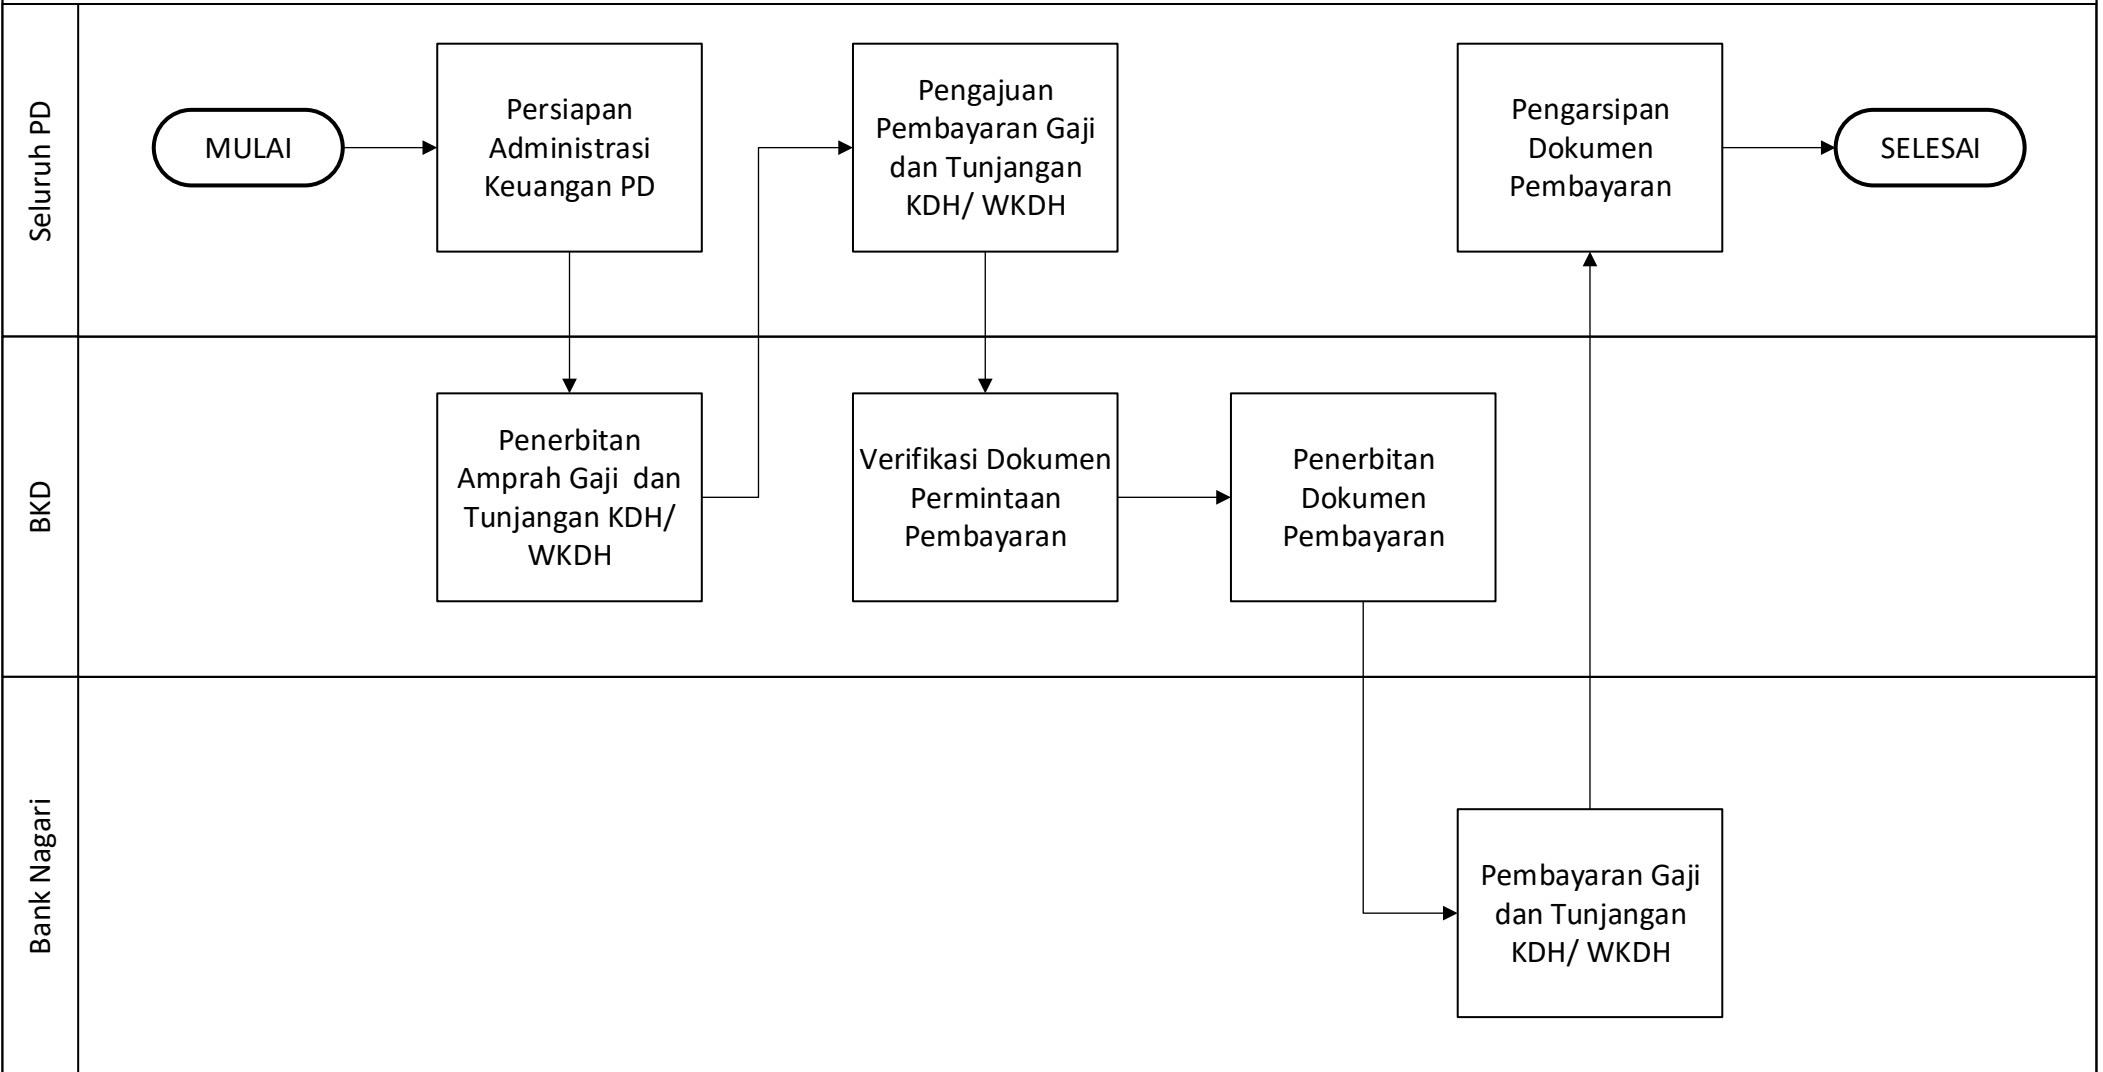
Seluruh PD

MULAI

Persiapan Administrasi Keuangan PD

Pengajuan Pembayaran Gaji dan Tunjangan KDH/ WKDH

Pengarsipan Dokumen Pembayaran

SELESAI

BKD

Penerbitan Amprah Gaji dan Tunjangan KDH/ WKDH

Verifikasi Dokumen Permintaan Pembayaran

Penerbitan Dokumen Pembayaran

Bank Nagari

Pembayaran Gaji dan Tunjangan KDH/ WKDH